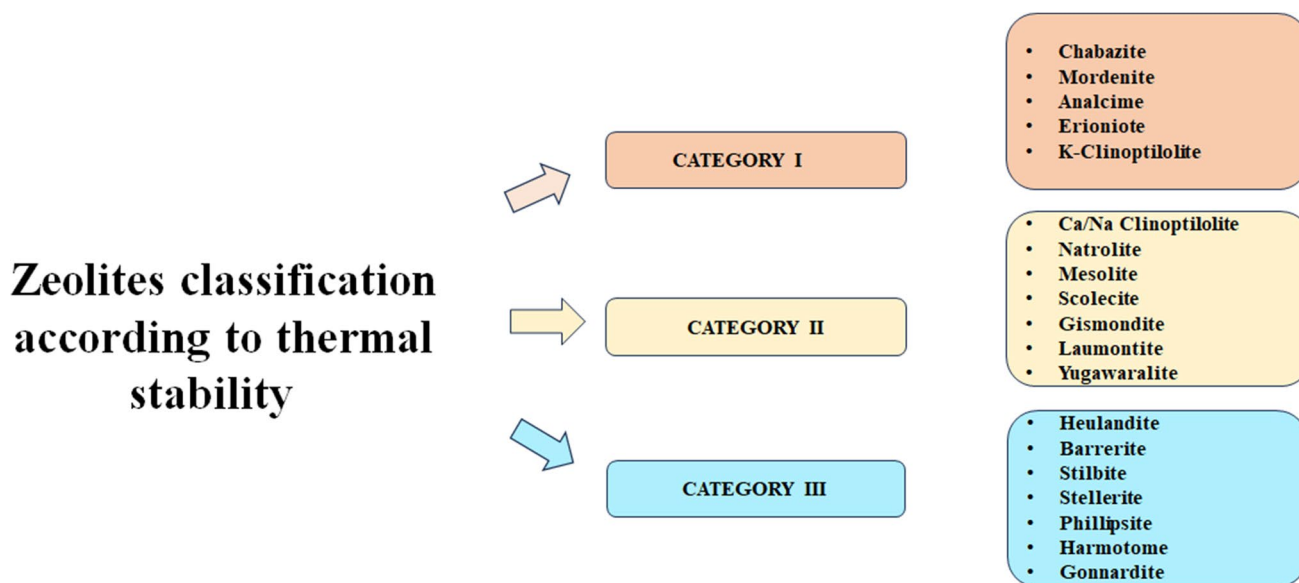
Zeolites classification according to thermal stability

CATEGORY I

- Chabazite
- Mordenite
- Analcime
- Erioniote
- K-Clinoptilolite

CATEGORY II

- Ca/Na Clinoptilolite
- Natrolite
- Mesolite
- Scolecite
- Gismondite
- Laumontite
- Yugawaralite

CATEGORY III

- Heulandite
- Barrerite
- Stilbite
- Stellerite
- Phillipsite
- Harmotome
- Gonnardite